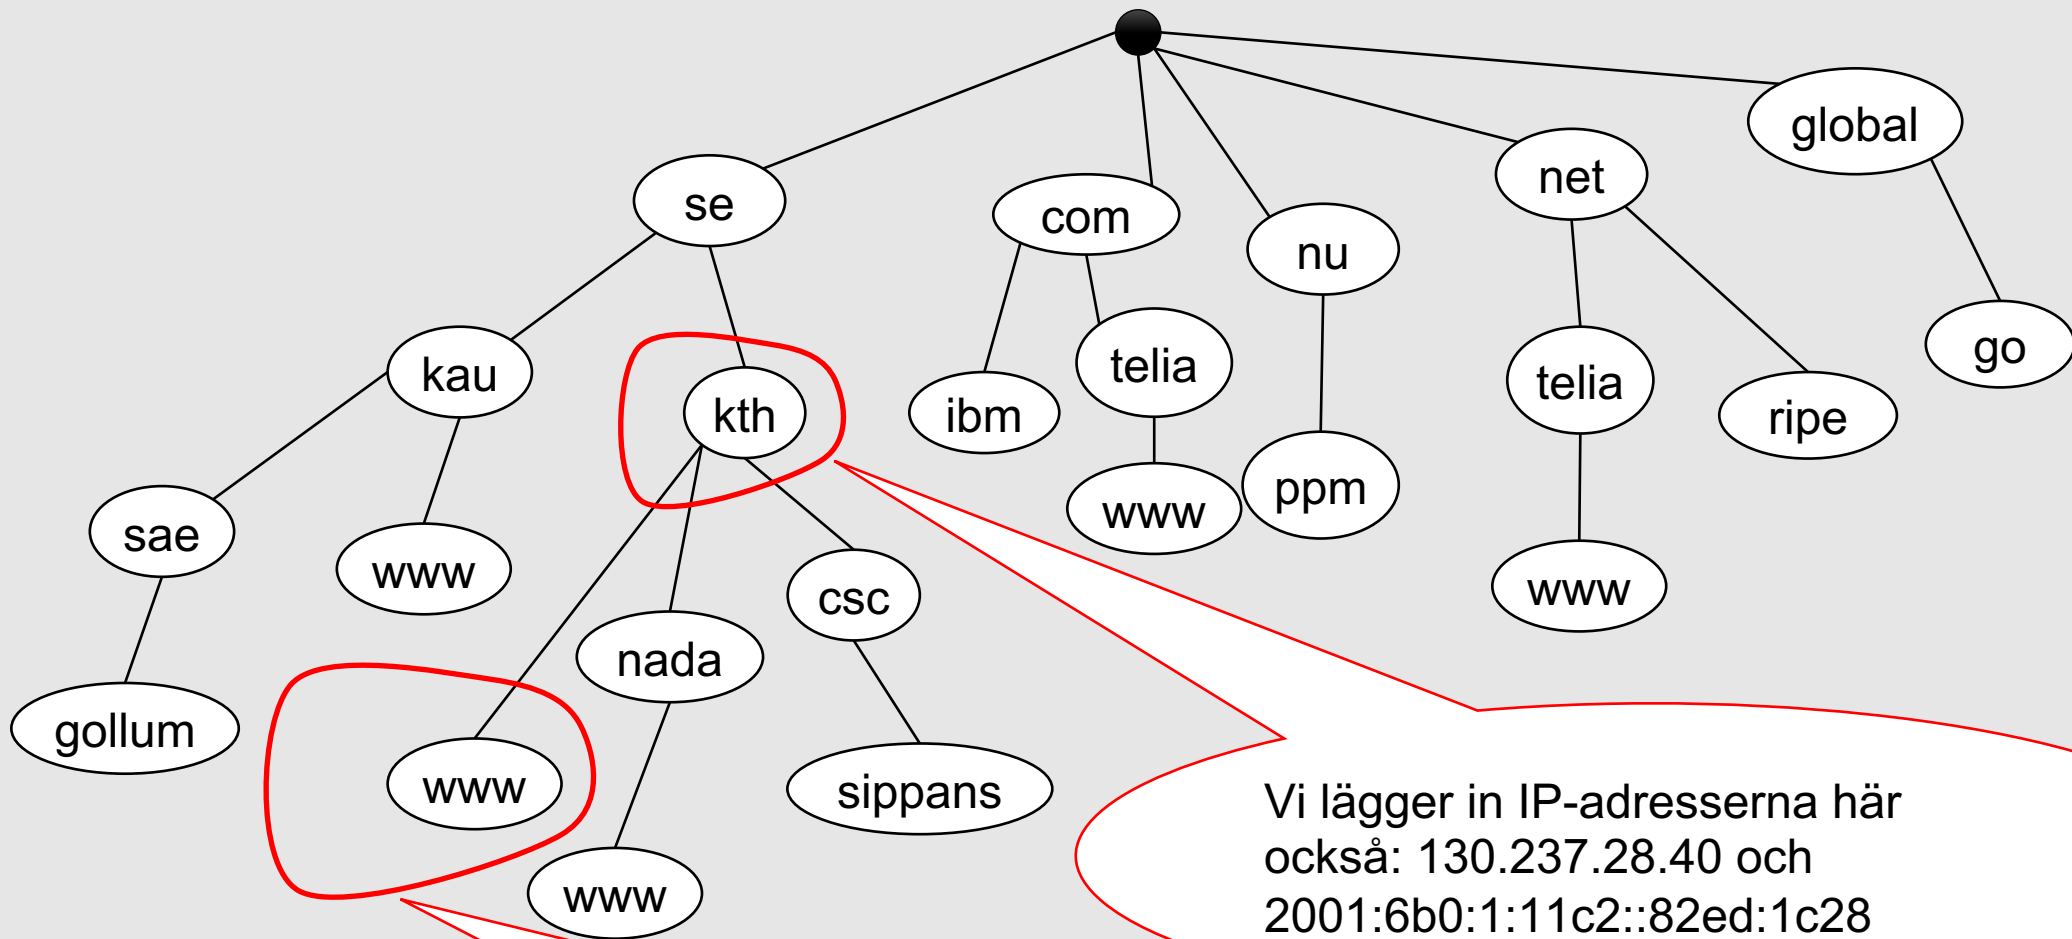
se

com

nu

net

global

kau

kth

ibm

telia

telia

ripe

go

sae

www

www

ppm

www

csc

nada

gollum

www

sippans

www

Vi lägger in IP-adresserna här också: 130.237.28.40 och 2001:6b0:1:11c2::82ed:1c28